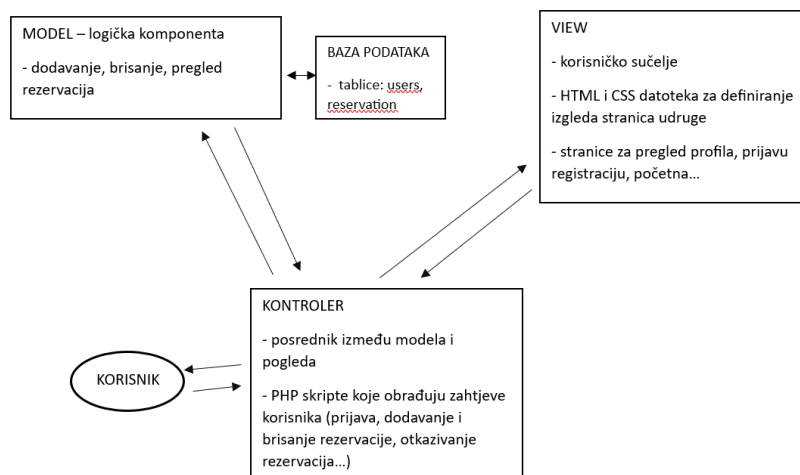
MODEL – logička komponenta

- dodavanje, brisanje, pregled rezervacija

BAZA PODATAKA

- tablice: users, reservation

VIEW

- korisničko sučelje

- HTML i CSS datoteka za definiranje izgleda stranica udruge

- stranice za pregled profila, prijavu registraciju, početna...

KONTROLER

- posrednik između modela i pogleda

- PHP skripte koje obrađuju zahtjeve korisnika (prijava, dodavanje i brisanje rezervacije, otkazivanje rezervacija...)

KORISNIK